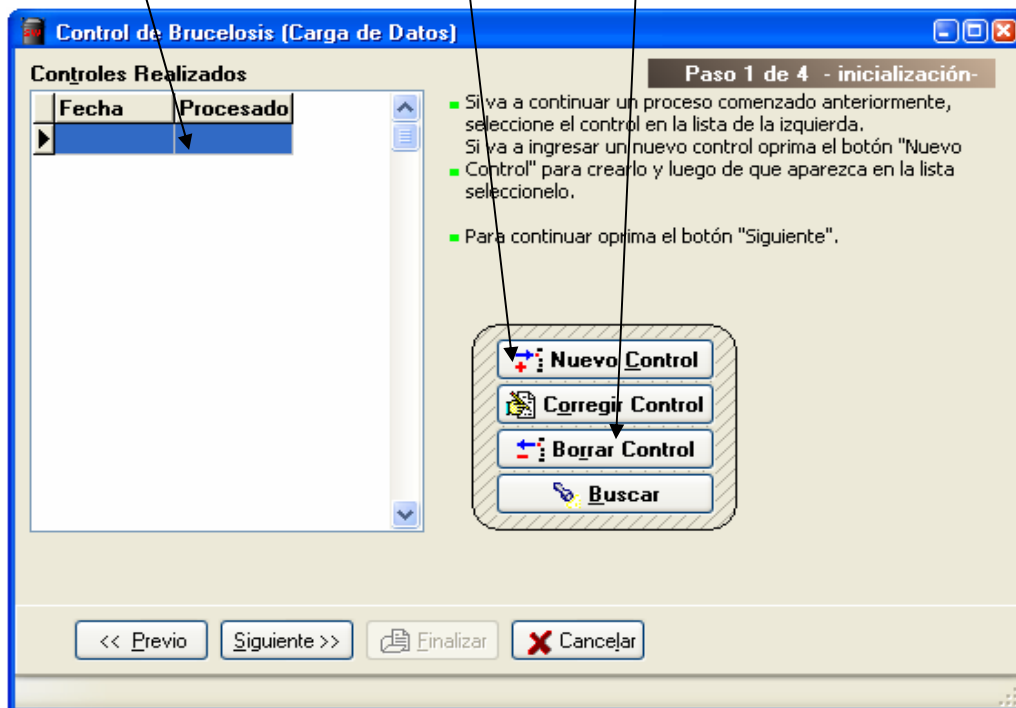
Control de Brucelosis (Carga de Datos)

Controles Realizados

| Fecha | Procesado |
|---|---|
| | |

Paso 1 de 4 - inicialización-

Si va a continuar un proceso comenzado anteriormente, seleccione el control en la lista de la izquierda.
Si va a ingresar un nuevo control oprima el botón "Nuevo Control" para crearlo y luego de que aparezca en la lista seleccionelo.

Para continuar oprima el botón "Siguiente".

Nuevo Control
Corregir Control
Borrar Control
Buscar

<< Previo
Siguiente >>
Finalizar
Cancelar